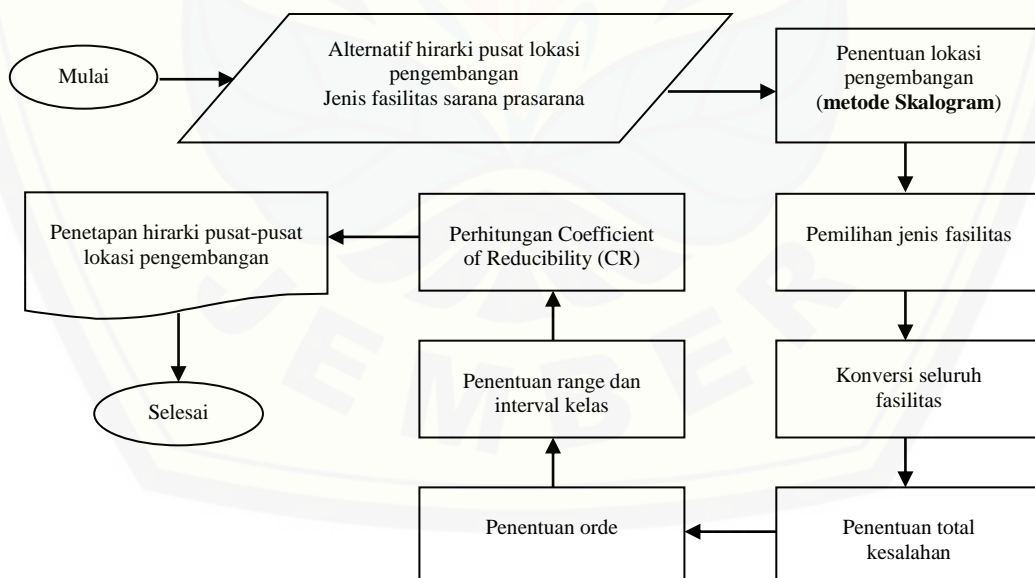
Mulai

Alternatif hirarki pusat lokasi pengembangan
Jenis fasilitas sarana prasarana

Penentuan lokasi pengembangan (**metode Skalogram**)

Pemilihan jenis fasilitas

Konversi seluruh fasilitas

Penentuan total kesalahan

Penentuan orde

Penentuan range dan interval kelas

Perhitungan Coefficient of Reducibility (CR)

Penetapan hirarki pusat-pusat lokasi pengembangan

Selesai